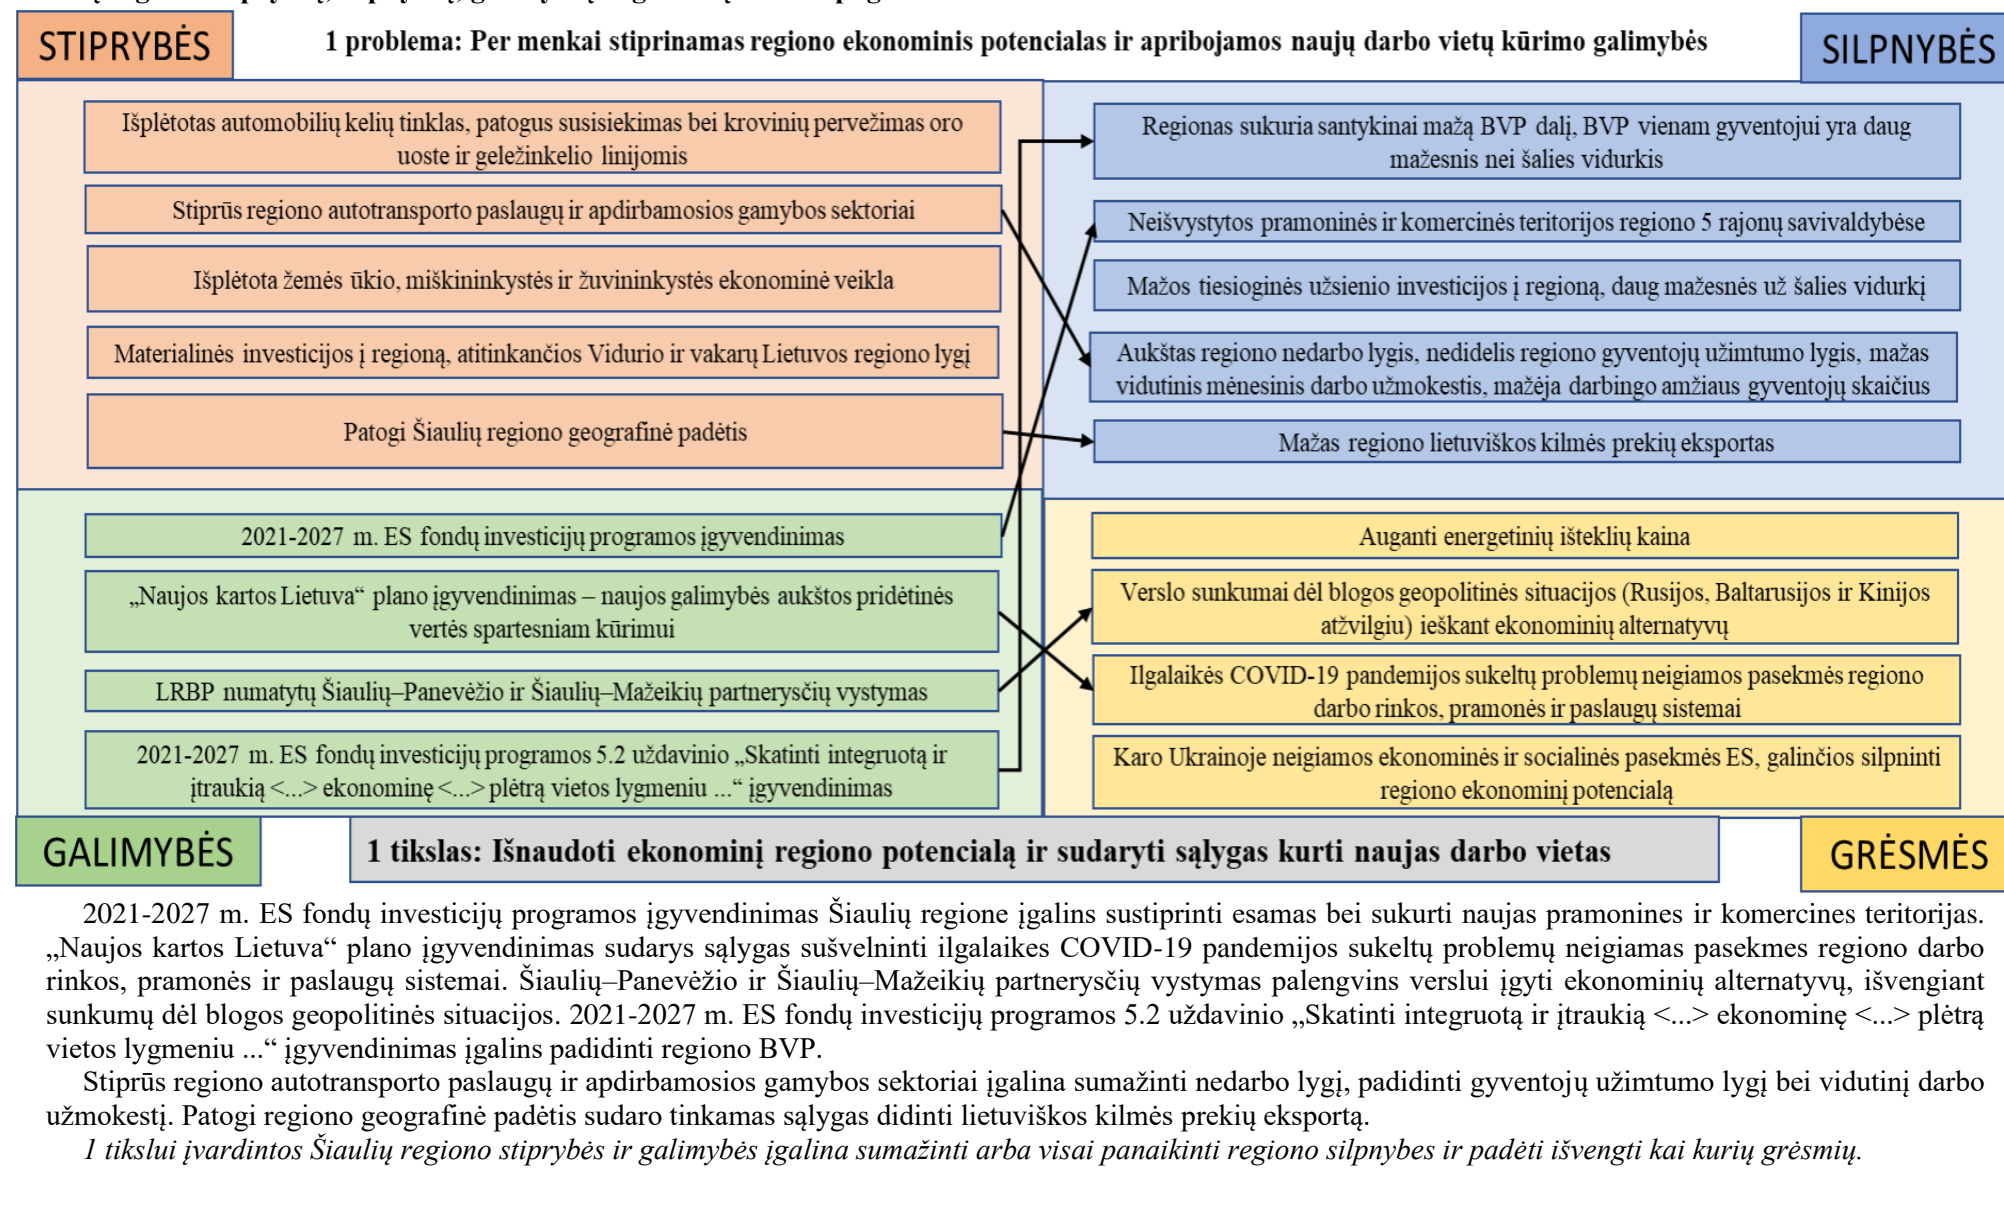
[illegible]

STIPRYBĖS

1 problema: Per menkai stiprinamas regiono ekonominis potencialas ir apribojamos naujų darbo vietų kūrimo galimybės

SILPNYBĖS

Išplėtotas automobilių kelių tinklas, patogus susisiekimas bei krovinių pervežimas oro uoste ir geležinkelio linijomis

Stiprūs regiono autotransporto paslaugų ir apdirbamosios gamybos sektoriai

Išplėtota žemės ūkio, miškininkystės ir žuvininkystės ekonominė veikla

Materialinės investicijos į regioną, atitinkančios Vidurio ir vakarų Lietuvos regiono lygį

Patogi Šiaulių regiono geografinė padėtis

Regionas sukuria santykinai mažą BVP dalį, BVP vienam gyventojui yra daug mažesnis nei šalies vidurkis

Neišvystytos pramoninės ir komercinės teritorijos regiono 5 rajonų savivaldybėse

Mažos tiesioginės užsienio investicijos į regioną, daug mažesnės už šalies vidurkį

Aukštas regiono nedarbo lygis, nedidelis regiono gyventojų užimtumo lygis, mažas vidutinis mėnesinis darbo užmokestis, mažėja darbingo amžiaus gyventojų skaičius

Mažas regiono lietuviškos kilmės prekių eksportas

2021-2027 m. ES fondų investicijų programos įgyvendinimas

„Naujos kartos Lietuva“ plano įgyvendinimas – naujos galimybės aukštos pridėtinės vertės spartesniam kūrimui

LRBP numatytų Šiaulių–Panevėžio ir Šiaulių–Mažeikių partnerysčių vystymas

2021-2027 m. ES fondų investicijų programos 5.2 uždavinio „Skatinti integruotą ir įtraukią <...> ekonominę <...> plėtrą vietos lygmeniu ...“ įgyvendinimas

Auganti energetinių išteklių kaina

Verslo sunkumai dėl blogos geopolitinės situacijos (Rusijos, Baltarusijos ir Kinijos atžvilgiu) ieškant ekonominių alternatyvų

Ilgalaikės COVID-19 pandemijos sukeltų problemų neigiamos pasekmės regiono darbo rinkos, pramonės ir paslaugų sistemai

Karo Ukrainoje neigiamos ekonominės ir socialinės pasekmės ES, galinčios silpninti regiono ekonominį potencialą

GALIMYBĖS

1 tikslas: Išnaudoti ekonominį regiono potencialą ir sudaryti sąlygas kurti naujas darbo vietas

GRĖSMĖS

2021-2027 m. ES fondų investicijų programos įgyvendinimas Šiaulių regione įgalins sustiprinti esamas bei sukurti naujas pramonines ir komercines teritorijas. „Naujos kartos Lietuva“ plano įgyvendinimas sudarys sąlygas sušvelninti ilgalaikes COVID-19 pandemijos sukeltų problemų neigiamas pasekmes regiono darbo rinkos, pramonės ir paslaugų sistemai. Šiaulių–Panevėžio ir Šiaulių–Mažeikių partnerysčių vystymas palengvins verslui įgyti ekonominių alternatyvų, išvengiant sunkumų dėl blogos geopolitinės situacijos. 2021-2027 m. ES fondų investicijų programos 5.2 uždavinio „Skatinti integruotą ir įtraukią <...> ekonominę <...> plėtrą vietos lygmeniu ...“ įgyvendinimas įgalins padidinti regiono BVP.

Stiprūs regiono autotransporto paslaugų ir apdirbamosios gamybos sektoriai įgalina sumažinti nedarbo lygį, padidinti gyventojų užimtumo lygį bei vidutinį darbo užmokestį. Patogi regiono geografinė padėtis sudaro tinkamas sąlygas didinti lietuviškos kilmės prekių eksportą.

1 tikslui įvardintos Šiaulių regiono stiprybės ir galimybės įgalina sumažinti arba visai panaikinti regiono silpnybes ir padėti išvengti kai kurių grėsmių.